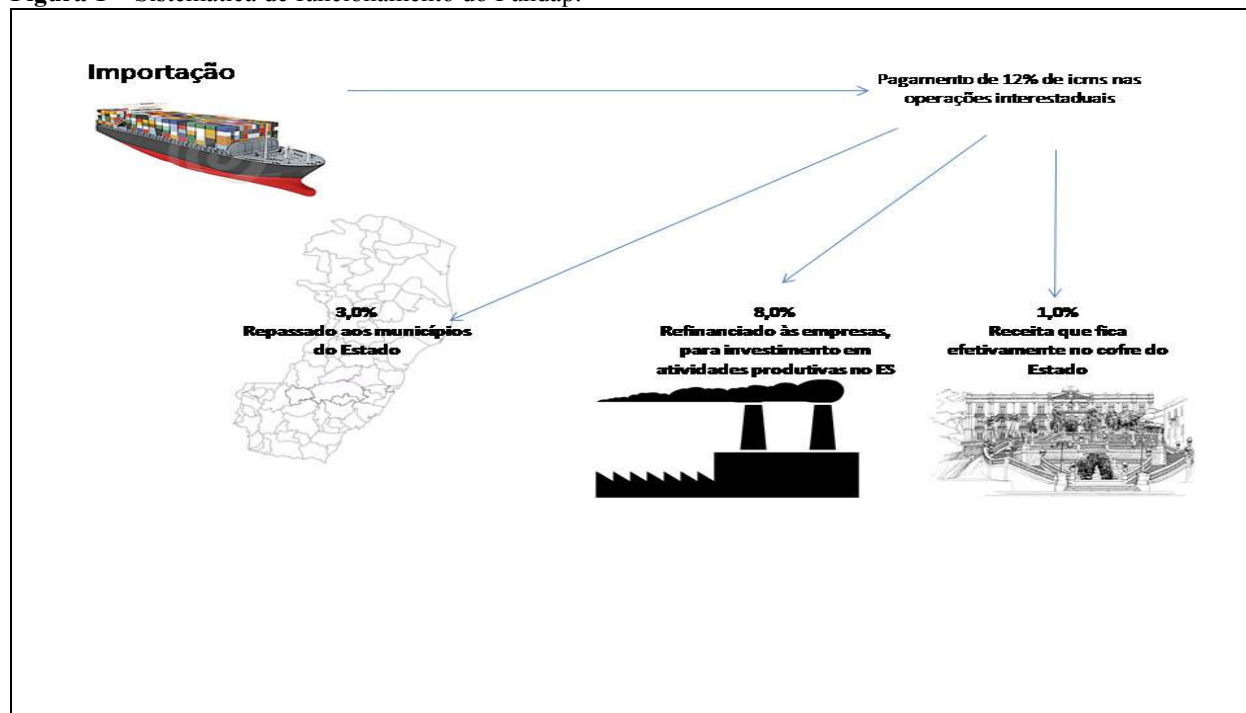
Figura 1 – Sistemática de funcionamento do Fundap.

Importação

Pagamento de 12% de icms nas operações interestaduais

3,0%
Repassado aos municípios do Estado

8,0%
Refinanciado às empresas, para investimento em atividades produtivas no ES

1,0%
Receita que fica efetivamente no cofre do Estado